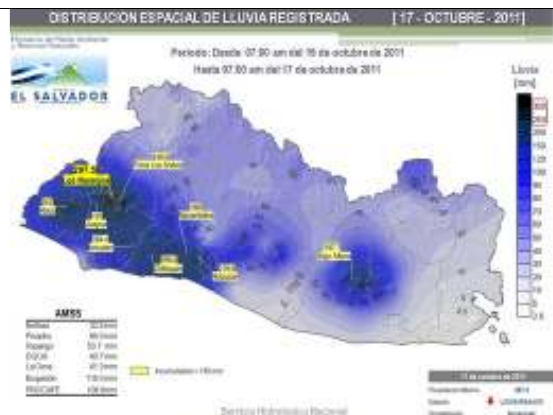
DISTRIBUCION ESPACIAL DE LLUVIA REGISTRADA [17 - OCTUBRE - 2011]

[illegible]

EL SALVADOR

Periodo: Desde 07:00 am del 16 de octubre de 2011
Hasta 07:00 am del 17 de octubre de 2011

Lluvia [mm]

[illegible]

AMSS

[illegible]

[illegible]

Servicio Hidrologico Nacional